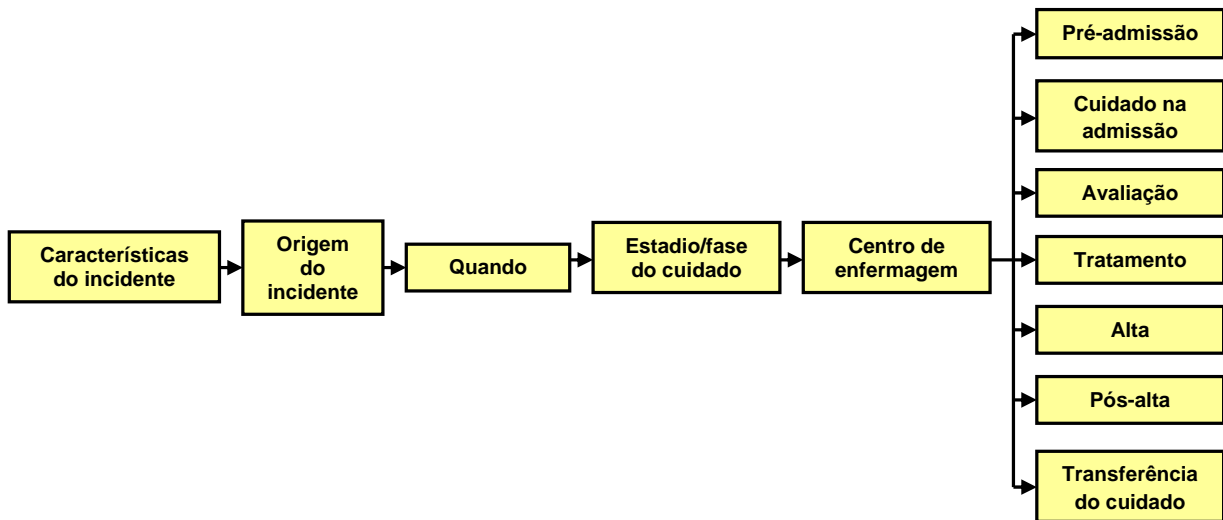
Características do incidente

Origem do incidente

Quando

Estadio/fase do cuidado

Centro de enfermagem

Pré-admissão

Cuidado na admissão

Avaliação

Tratamento

Alta

Pós-alta

Transferência do cuidado